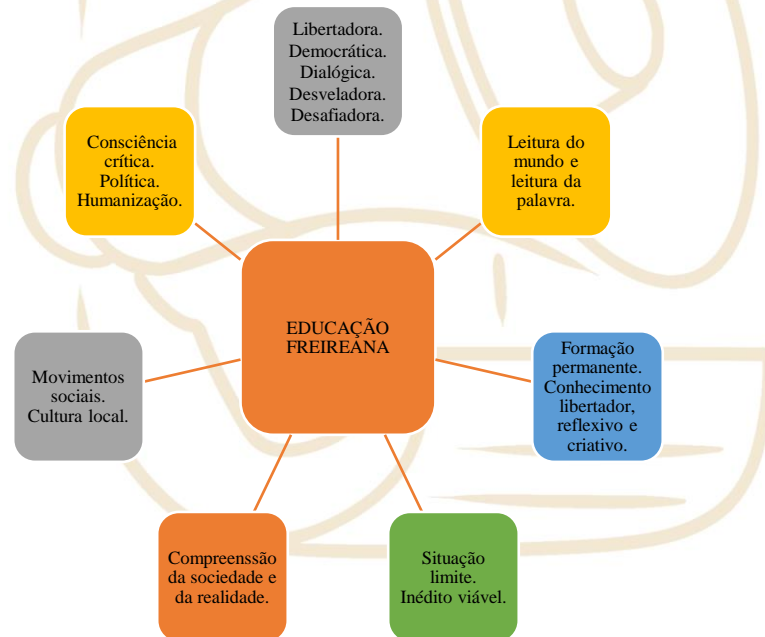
Libertadora.
Democrática.
Dialógica.
Desveladora.
Desafiadora.

Consciência crítica.
Política.
Humanização.

Leitura do mundo e leitura da palavra.

EDUCAÇÃO FREIREANA

Movimentos sociais.
Cultura local.

Formação permanente.
Conhecimento libertador, reflexivo e criativo.

Compreenssão da sociedade e da realidade.

Situação limite.
Inédito viável.